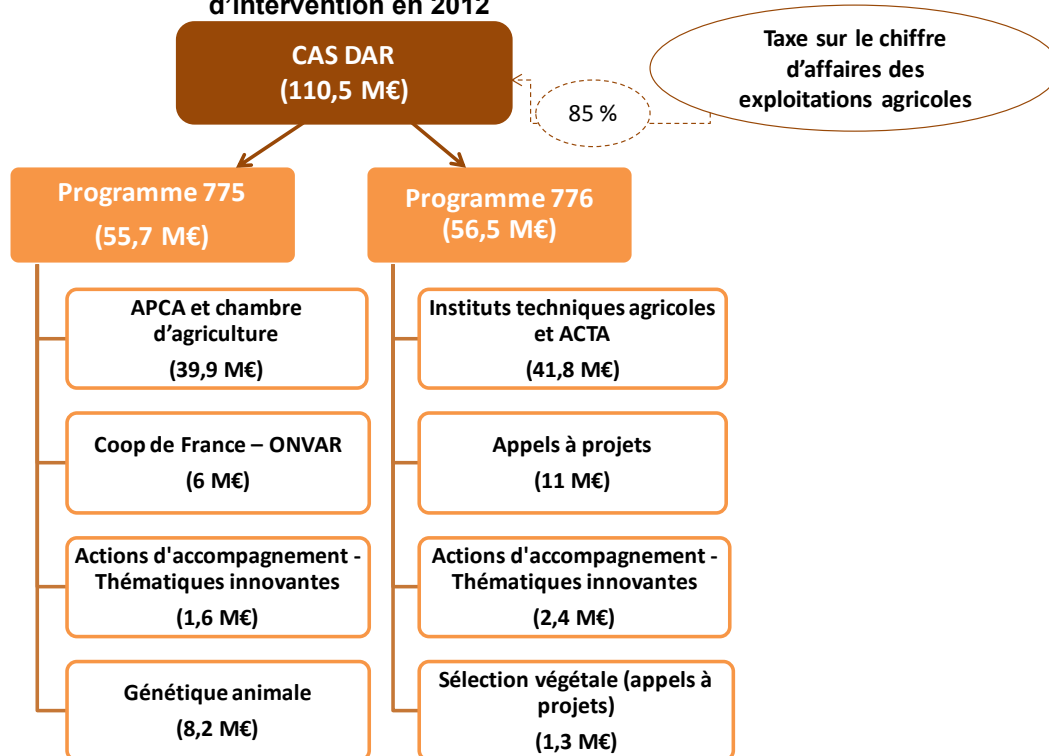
d'intervention en 2012

CAS DAR
(110,5 M€)

Taxe sur le chiffre d'affaires des exploitations agricoles

85 %

Programme 775
(55,7 M€)

Programme 776
(56,5 M€)

APCA et chambre d'agriculture
(39,9 M€)

Coop de France – ONVAR
(6 M€)

Actions d'accompagnement - Thématiques innovantes
(1,6 M€)

Génétique animale
(8,2 M€)

Instituts techniques agricoles et ACTA
(41,8 M€)

Appels à projets
(11 M€)

Actions d'accompagnement - Thématiques innovantes
(2,4 M€)

Sélection végétale (appels à projets)
(1,3 M€)